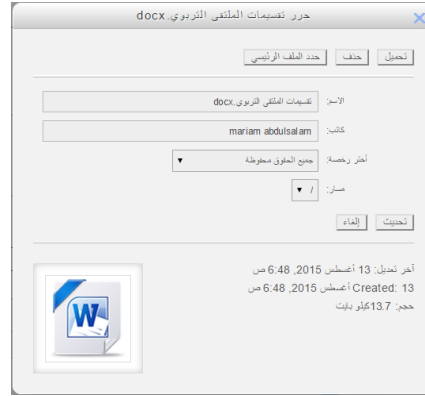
حرر تقسيمات الملتقى التربوي.docx

تحميل | حذف | حدد الملف الرئيسي

الاسم: تقسيمات الملتقى التربوي.docx

كاتب: mariam abdulsalam

أختر رخصة: جميع الحقوق محفوظة

مسار: /

تحديث | إلغاء

آخر تعديل: 13 أغسطس 2015, 6:48 ص
Created: 13 أغسطس 2015, 6:48 ص
حجم: 13.7كيلو بايت